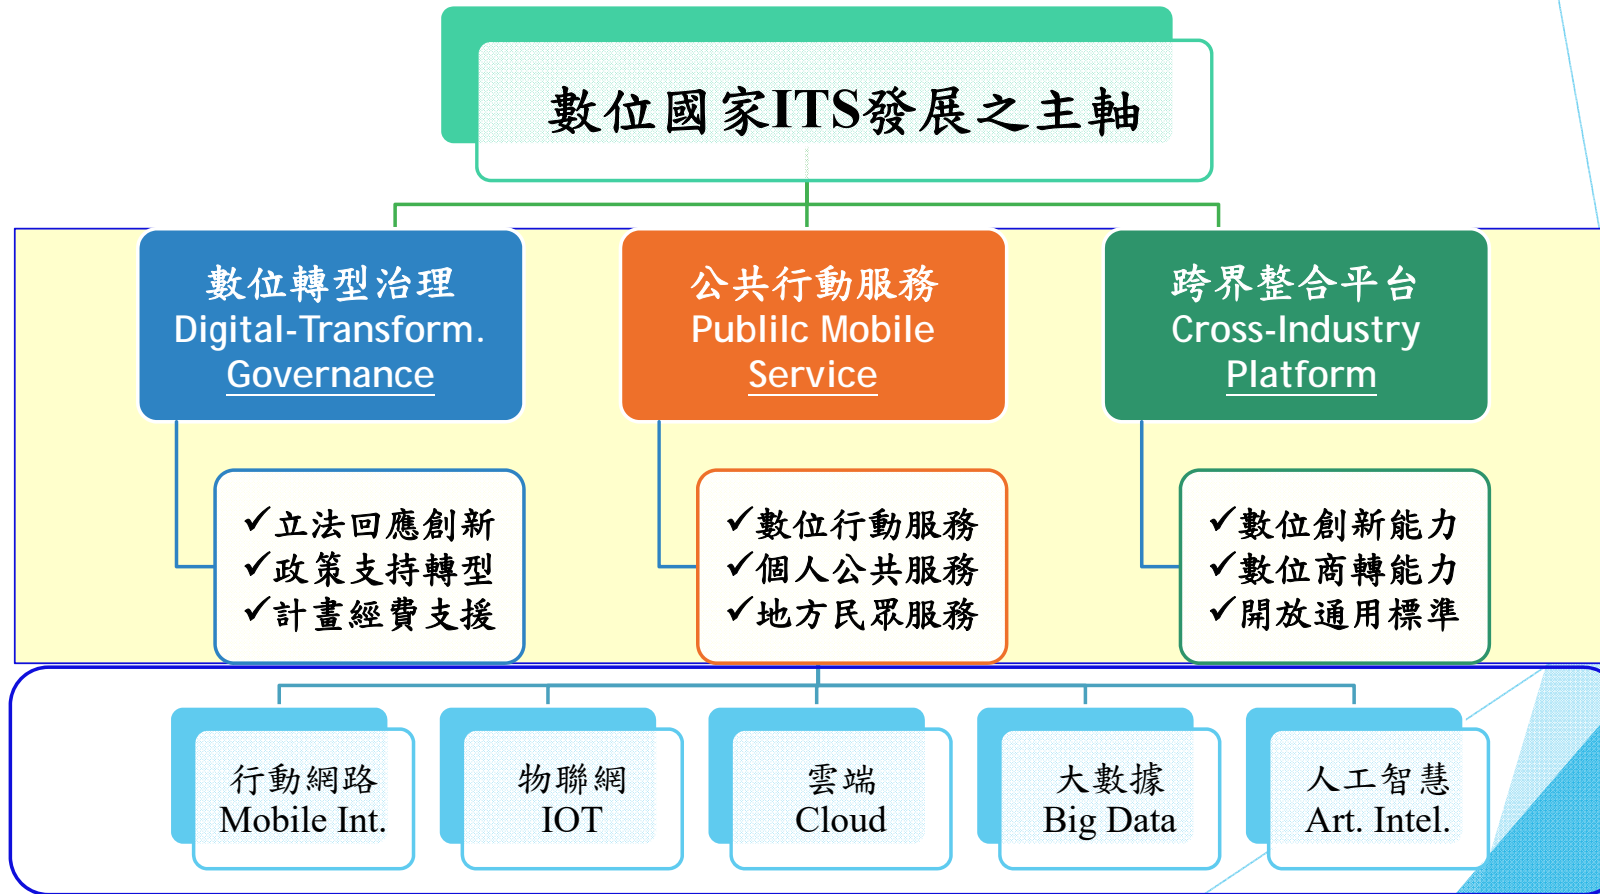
數位國家ITS發展之主軸

數位轉型治理
Digital-Transform.
Governance

✓立法回應創新
✓政策支持轉型
✓計畫經費支援

公共行動服務
Publilc Mobile
Service

✓數位行動服務
✓個人公共服務
✓地方民眾服務

跨界整合平台
Cross-Industry
Platform

✓數位創新能力
✓數位商轉能力
✓開放通用標準

行動網路
Mobile Int.

物聯網
IOT

雲端
Cloud

大數據
Big Data

人工智慧
Art. Intel.